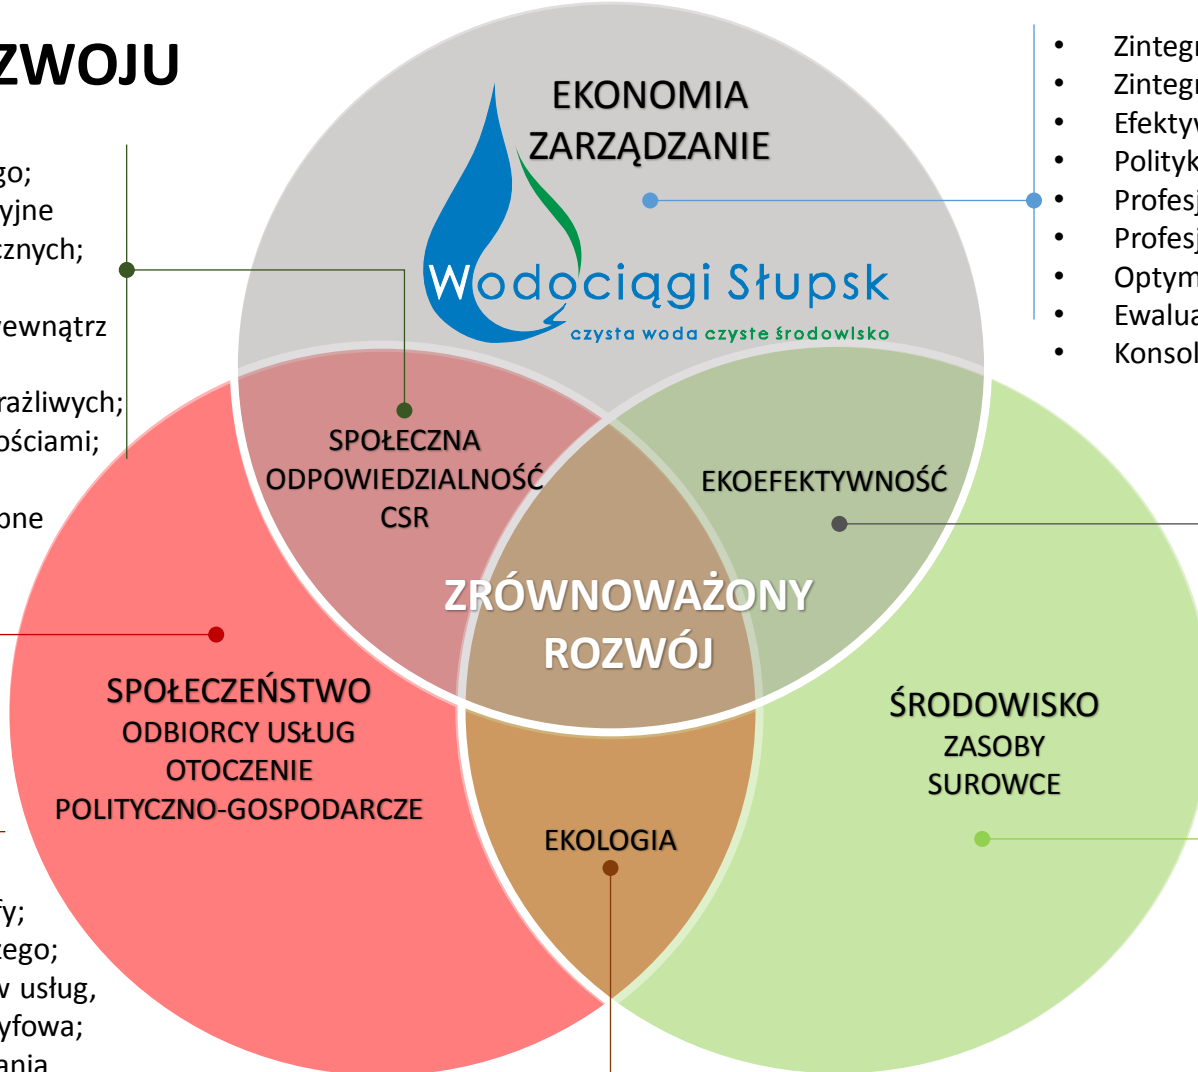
ZWOJU

go;
yjne
cznych;

ewnątrz

rażliwych;
ościami;

one

EKONOMIA
ZARZĄDZANIE

Wodociągi Słupsk
czysta woda czyste środowisko

• Zintegr
• Zintegr
• Efektyw
• Polityk
• Profesj
• Profesj
• Optym
• Ewalua
• Konsol

SPOŁECZNA
ODPOWIEDZIALNOŚĆ
CSR

EKOEFEKTYWNOŚĆ

ZRÓWNOWAŻONY
ROZWÓJ

SPOŁECZEŃSTWO
ODBIORCY USŁUG
OTOCZENIE
POLITYCZNO-GOSPODARCZE

ŚRODOWISKO
ZASOBY
SUROWCE

EKOLOGIA

fy;
zego;
w usług,
yfowa;
ania